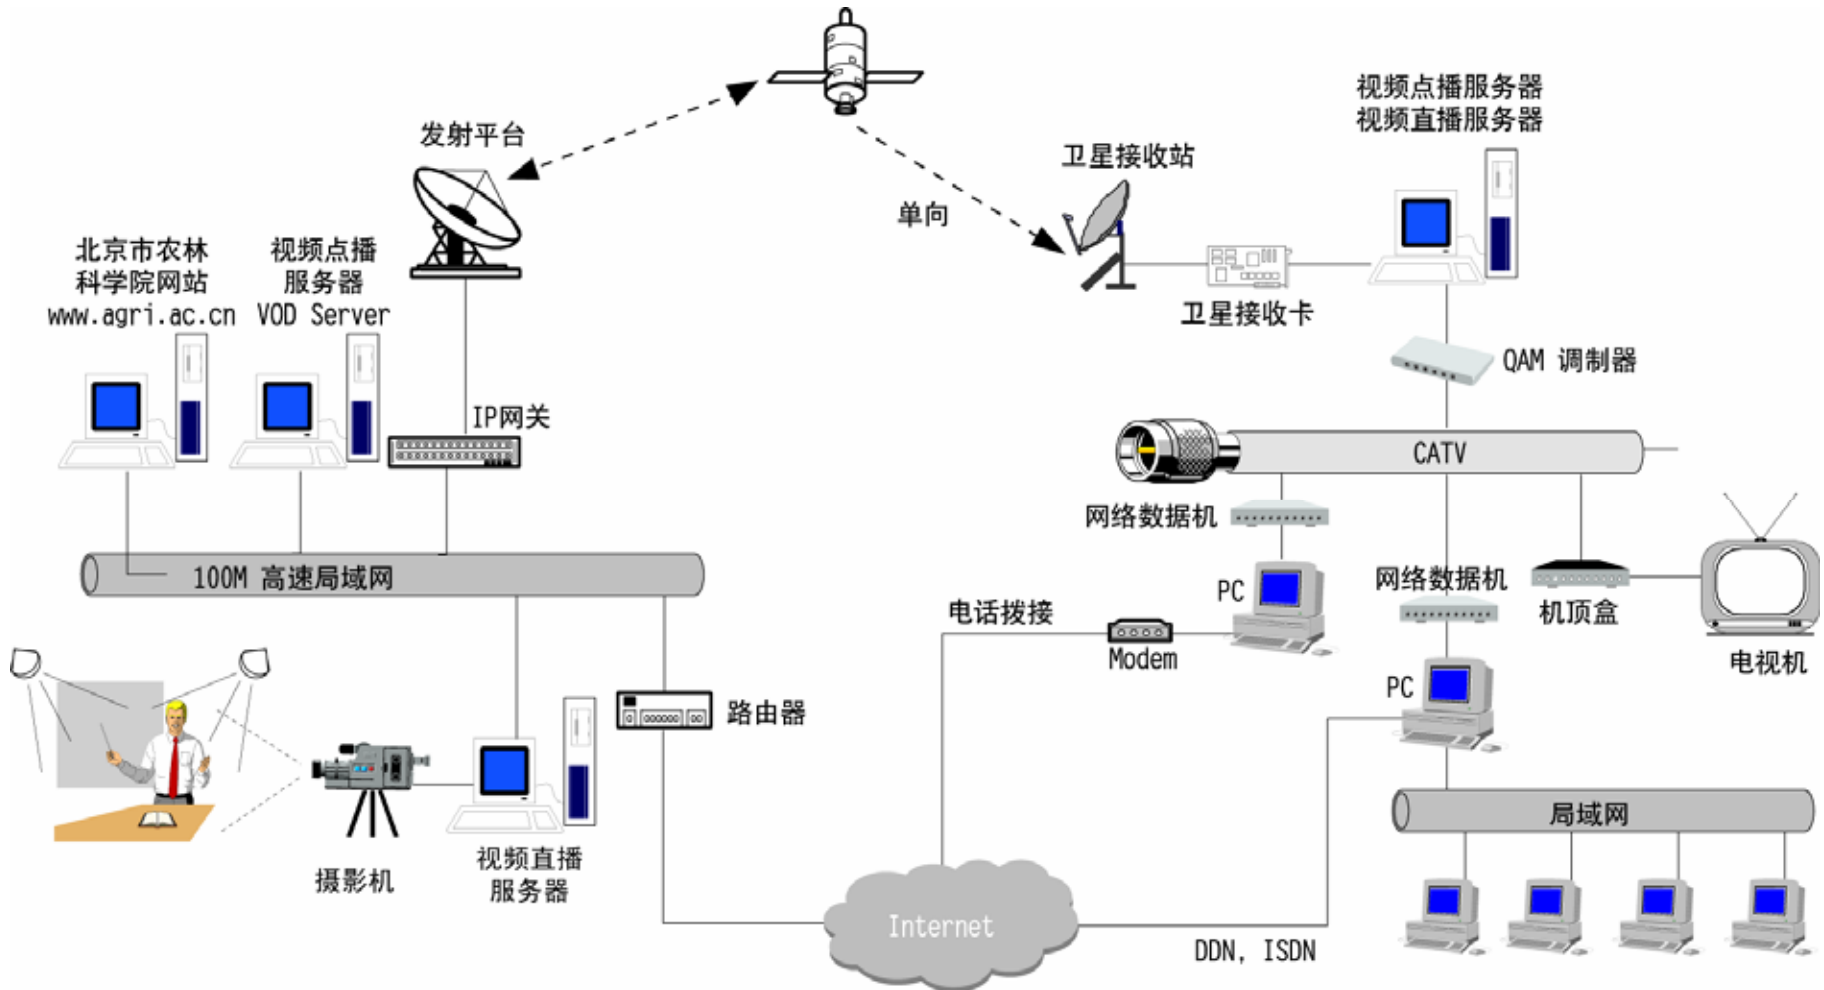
视频点播服务器
视频直播服务器

发射平台

卫星接收站

单向

北京市农林科学院网站 www.agri.ac.cn

视频点播服务器 VOD Server

卫星接收卡

QAM 调制器

IP网关

CATV

网络数据机

100M 高速局域网

网络数据机

机顶盒

电话拨接

PC

Modem

电视机

PC

路由器

局域网

摄影机

视频直播服务器

Internet

DDN, ISDN